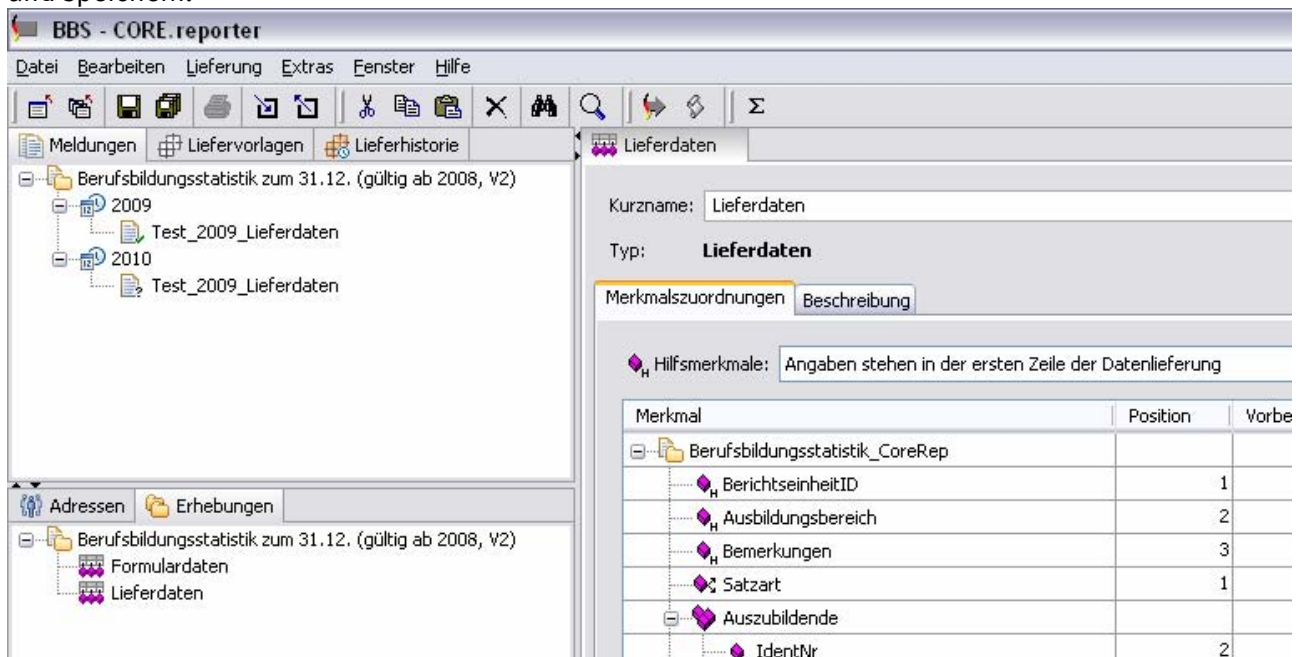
BBS - CORE.reporter

Datei Bearbeiten Lieferung Extras Fenster Hilfe

Σ

Meldungen Liefervorlagen Lieferhistorie

Berufsbildungsstatistik zum 31.12. (gültig ab 2008, V2)
2009
Test_2009_Lieferdaten
2010
Test_2009_Lieferdaten

Adressen Erhebungen

Berufsbildungsstatistik zum 31.12. (gültig ab 2008, V2)
Formulardaten
Lieferdaten

Lieferdaten

Kurzname: Lieferdaten

Typ: **Lieferdaten**

Merkmalszuordnungen Beschreibung

Hilfsmerkmale: Angaben stehen in der ersten Zeile der Datenlieferung

| Merkmal | Position | Vorbe |
|---|---|---|
| Berufsbildungsstatistik_CoreRep | | |
| BerichtseinheitID | 1 | |
| Ausbildungsbereich | 2 | |
| Bemerkungen | 3 | |
| Satzart | 1 | |
| Auszubildende | | |
| IdentNr | 2 | |